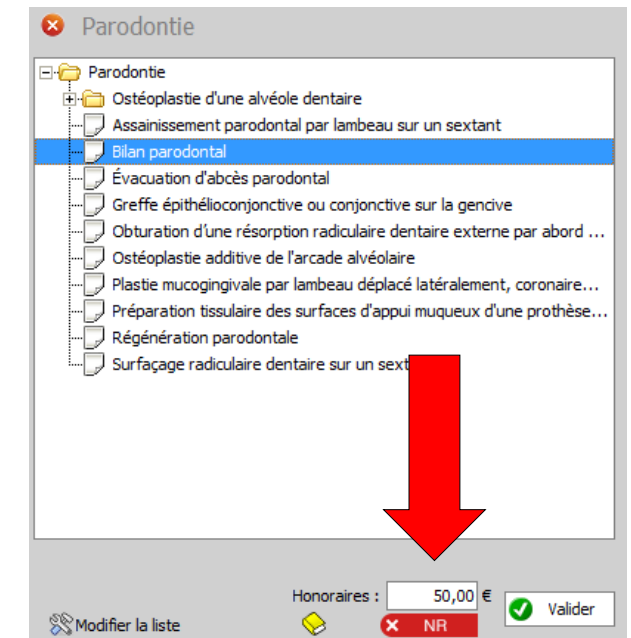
Parodontie

Parodontie
Ostéoplastie d'une alvéole dentaire
Assainissement parodontal par lambeau sur un sextant
Bilan parodontal
Évacuation d'abcès parodontal
Greffe épithélioconjonctive ou conjonctive sur la gencive
Obturation d'une résorption radiculaire dentaire externe par abord ...
Ostéoplastie additive de l'arcade alvéolaire
Plastie mucogingivale par lambeau déplacé latéralement, coronaire...
Préparation tissulaire des surfaces d'appui muqueux d'une prothèse...
Régénération parodontale
Surfaçage radiculaire dentaire sur un sext

Honoraires : 50,00 €
Valider
Modifier la liste
NR